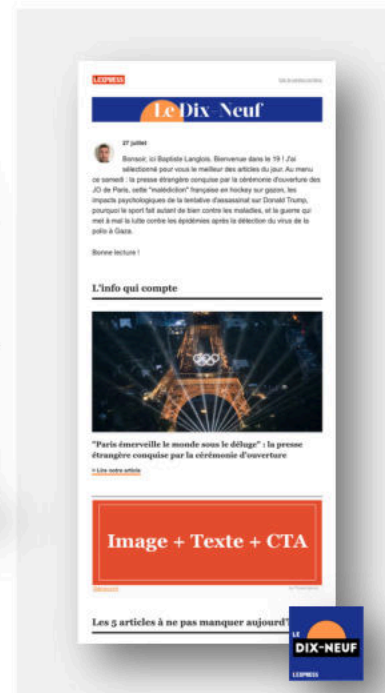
L'EXPRESS

Le Dix-Neuf

27 juillet

Bonsoir, ici Baptiste Langlois. Bienvenue dans le 19 ! J'ai sélectionné pour vous le meilleur des articles du jour. Au menu ce samedi : la presse étrangère conquise par la cérémonie d'ouverture des JO de Paris, cette "malédiction" française en hockey sur gazon, les impacts psychologiques de la tentative d'assassinat sur Donald Trump, pourquoi le sport fait autant de bien contre les maladies, et la guerre qui met à mal la lutte contre les épidémies après la détection du virus de la polio à Gaza.

Bonne lecture !

L'info qui compte

"Paris émerveille le monde sous le déluge" : la presse étrangère conquise par la cérémonie d'ouverture

> Lire notre article

Image + Texte + CTA

Les 5 articles à ne pas manquer aujourd'

LE
DIX-NEUF
L'EXPRESS